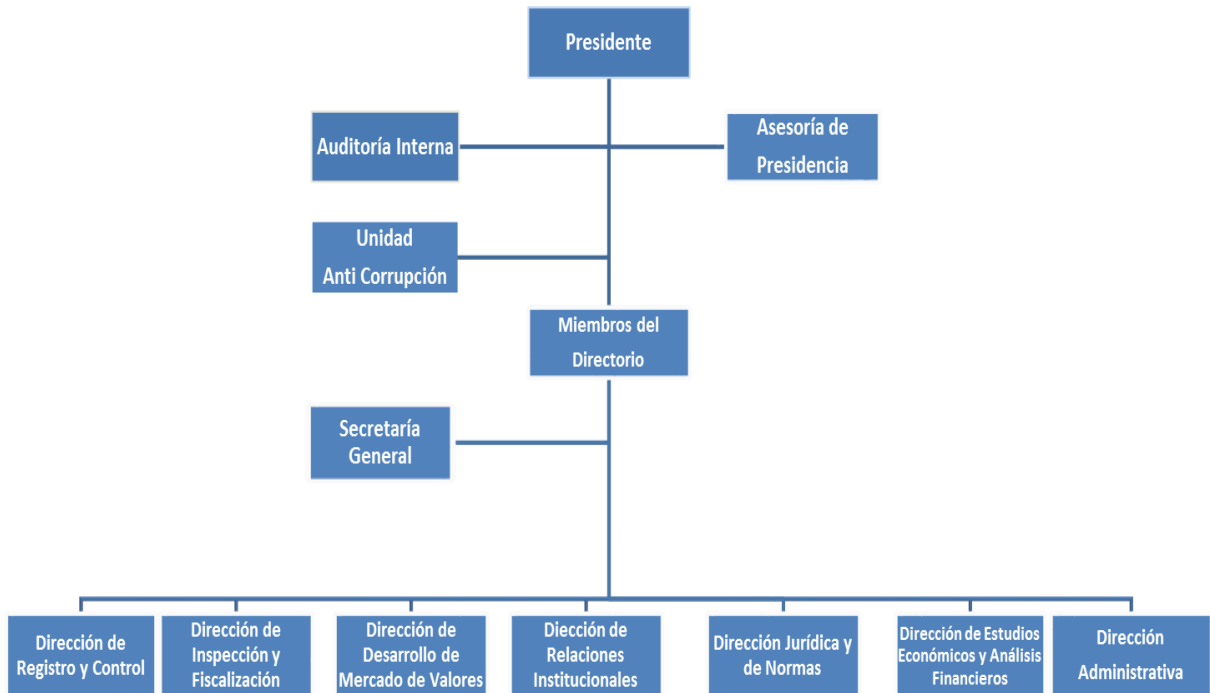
Presidente

Auditoría Interna

Asesoría de Presidencia

Unidad Anti Corrupción

Miembros del Directorio

Secretaría General

Dirección de Registro y Control

Dirección de Inspección y Fiscalización

Dirección de Desarrollo de Mercado de Valores

Dieción de Relaciones Institucionales

Dirección Jurídica y de Normas

Dirección de Estudios Económicos y Análisis Financieros

Dirección Administrativa